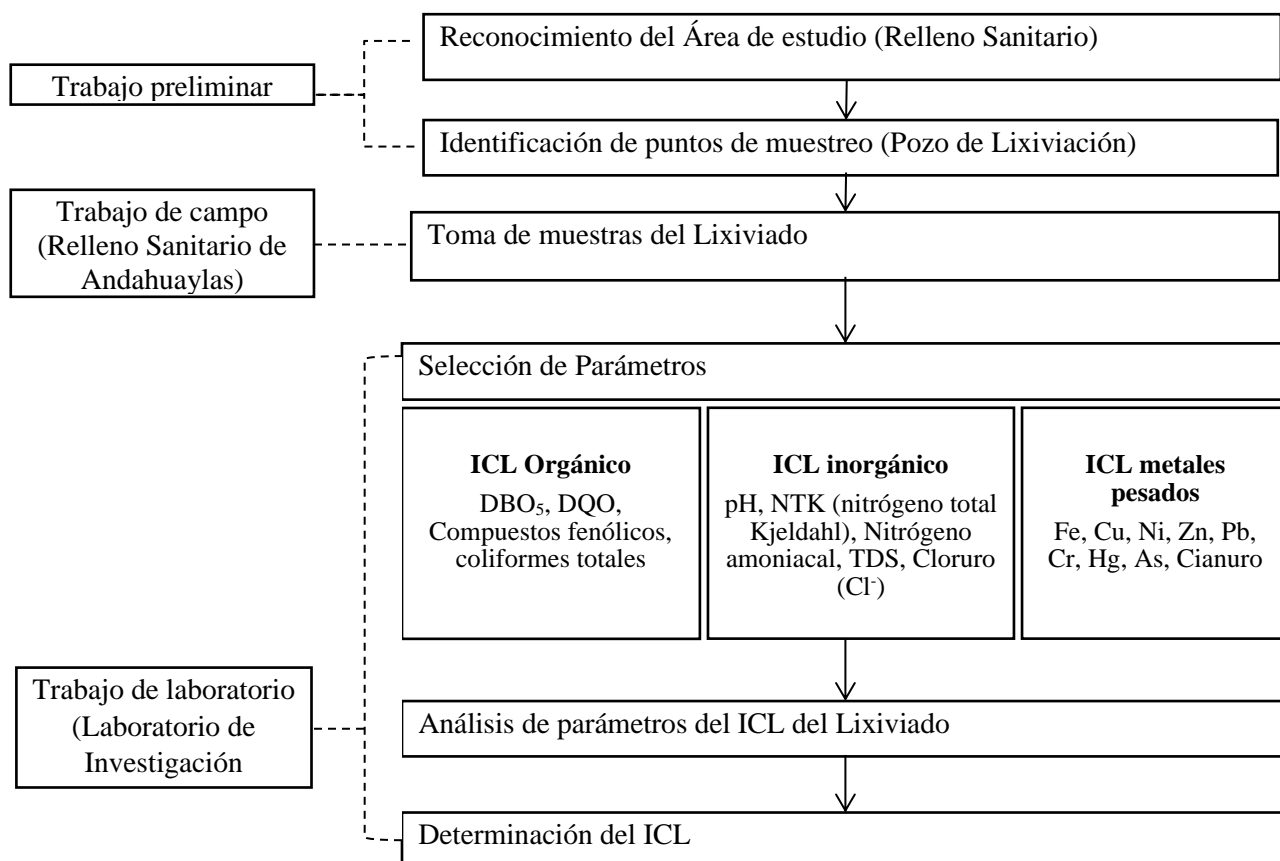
Trabajo preliminar

Reconocimiento del Área de estudio (Relleno Sanitario)

Identificación de puntos de muestreo (Pozo de Lixiviación)

Trabajo de campo (Relleno Sanitario de Andahuaylas)

Toma de muestras del Lixiviado

Selección de Parámetros

**ICL Orgánico**
DBO$_5$, DQO, Compuestos fenólicos, coliformes totales

**ICL inorgánico**
pH, NTK (nitrógeno total Kjeldahl), Nitrógeno amoniacal, TDS, Cloruro (Cl$^-$)

**ICL metales pesados**
Fe, Cu, Ni, Zn, Pb, Cr, Hg, As, Cianuro

Trabajo de laboratorio (Laboratorio de Investigación

Análisis de parámetros del ICL del Lixiviado

Determinación del ICL